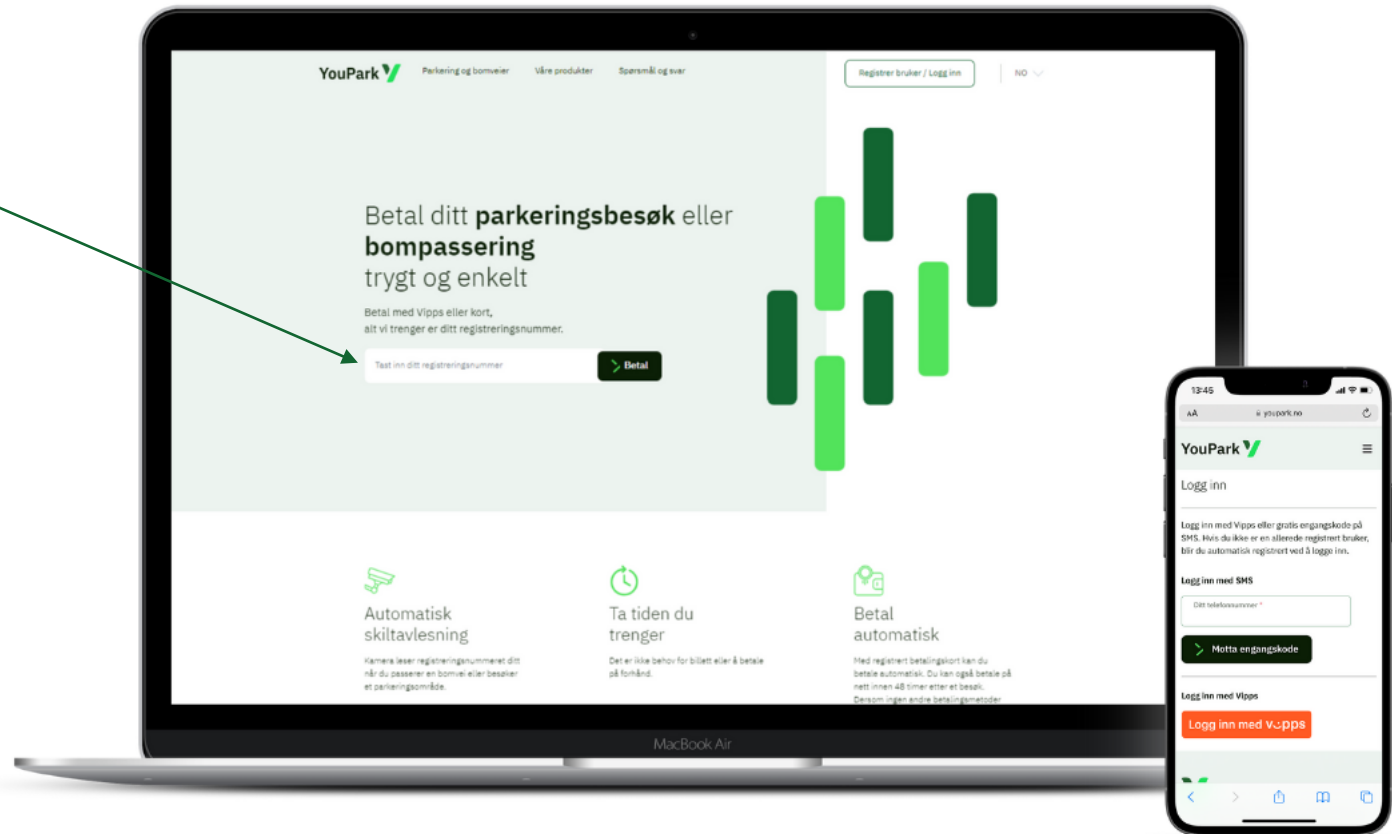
YouPark

Parkering og bomveier Våre produkter Spørsmål og svar

Registrer bruker / Logg inn

NO

Betal ditt **parkeringsbesøk** eller **bompassering** trygt og enkelt

Betal med Vipps eller kort, alt vi trenger er ditt registreringsnummer.

Tast inn ditt registreringsnummer

Betal

Automatisk skiltavlesning

Kamera leser registreringsnummeret ditt når du passerer en bomvei eller besøker et parkeringsområde.

Ta tiden du trenger

Det er ikke behov for billett eller å betale på forhånd.

Betal automatisk

Med registrert betalingskort kan du betale automatisk. Du kan også betale på nett innen 48 timer etter et besøk. Dersom ingen andre betalingsmetoder

MacBook Air

13:45

AA youpark.no

YouPark

Logg inn

Logg inn med Vipps eller gratis engangskode på SMS. Hvis du ikke er en allerede registrert bruker, blir du automatisk registrert ved å logge inn.

Logg inn med SMS

Ditt telefonnummer *

Motta engangskode

Logg inn med Vipps

Logg inn med Vipps